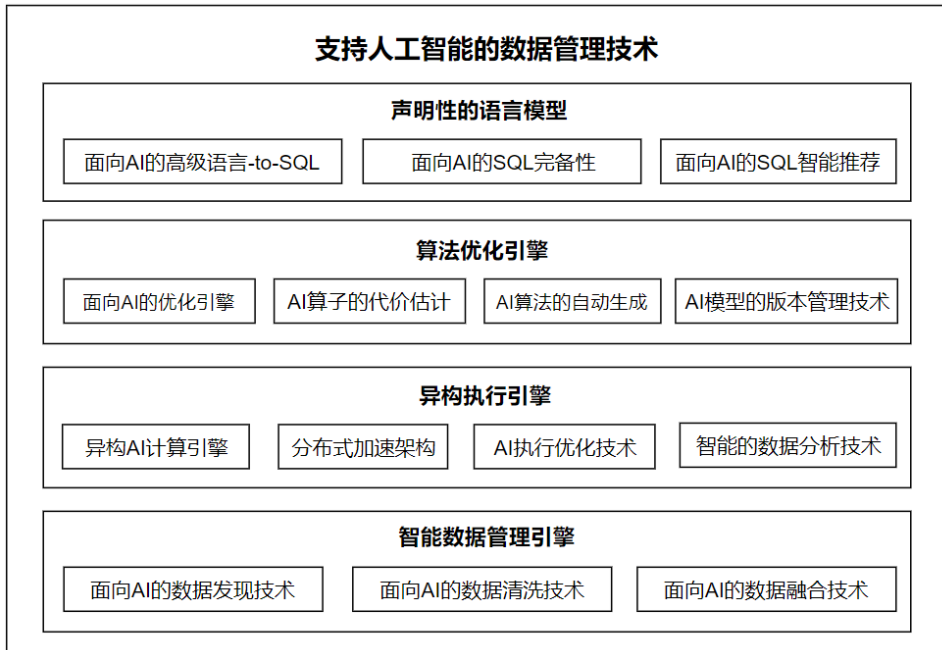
支持人工智能的数据管理技术

声明性的语言模型

面向AI的高级语言-to-SQL

面向AI的SQL完备性

面向AI的SQL智能推荐

算法优化引擎

面向AI的优化引擎

AI算子的代价估计

AI算法的自动生成

AI模型的版本管理技术

异构执行引擎

异构AI计算引擎

分布式加速架构

AI执行优化技术

智能的数据分析技术

智能数据管理引擎

面向AI的数据发现技术

面向AI的数据清洗技术

面向AI的数据融合技术